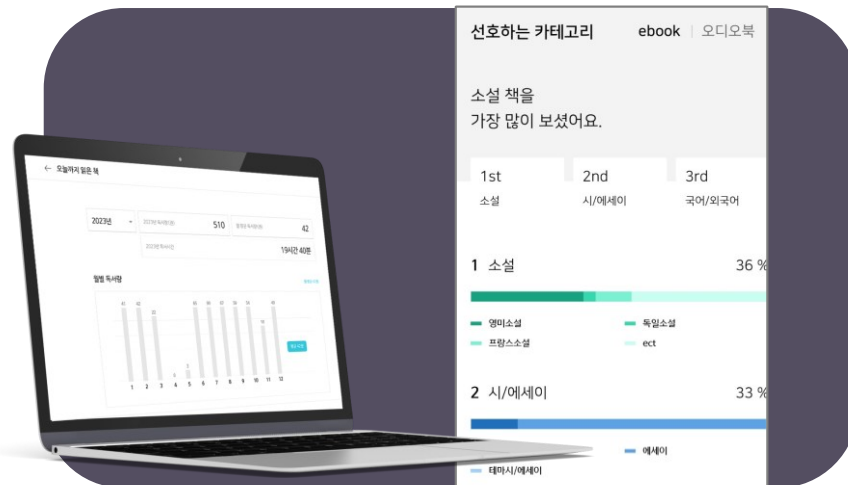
← 오늘까지 읽은 책

2023년
510
42
19시간 40분

월별 독서량

1 2 3 4 5 6 7 8 9 10 11 12

선호하는 카테고리 ebook | 오디오북

소설 책을
가장 많이 보셨어요.

1st
소설

2nd
시/에세이

3rd
국어/외국어

1 소설 36 %

영미소설
독일소설
프랑스소설
ect

2 시/에세이 33 %

에세이
테마시/에세이